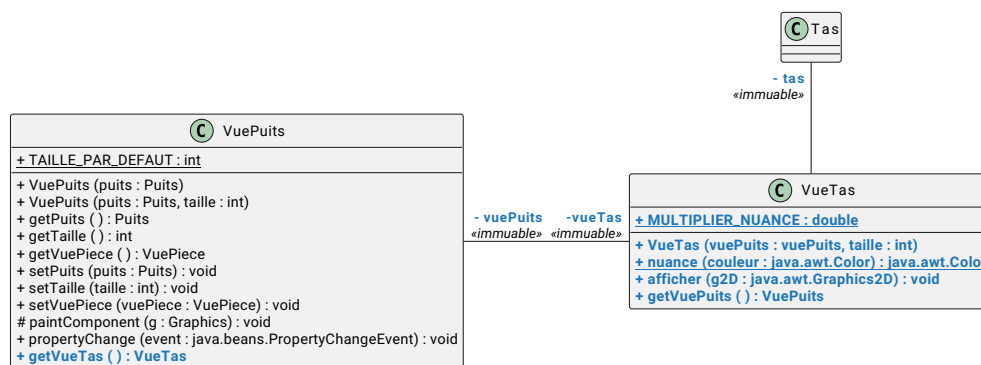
C Tas

- tas
«immuable»

C VuePuits

+ TAILLE_PAR_DEFAUT : int

+ VuePuits (puits : Puits)
+ VuePuits (puits : Puits, taille : int)
+ getPuits ( ) : Puits
+ getTaille ( ) : int
+ getVuePiece ( ) : VuePiece
+ setPuits (puits : Puits) : void
+ setTaille (taille : int) : void
+ setVuePiece (vuePiece : VuePiece) : void
# paintComponent (g : Graphics) : void
+ propertyChange (event : java.beans.PropertyChangeEvent) : void
+ getVueTas ( ) : VueTas

- vuePuits
«immuable»

-vueTas
«immuable»

C VueTas

+ MULTIPLIER_NUANCE : double

+ VueTas (vuePuits : vuePuits, taille : int)
+ nuance (couleur : java.awt.Color) : java.awt.Colo
+ afficher (g2D : java.awt.Graphics2D) : void
+ getVuePuits ( ) : VuePuits